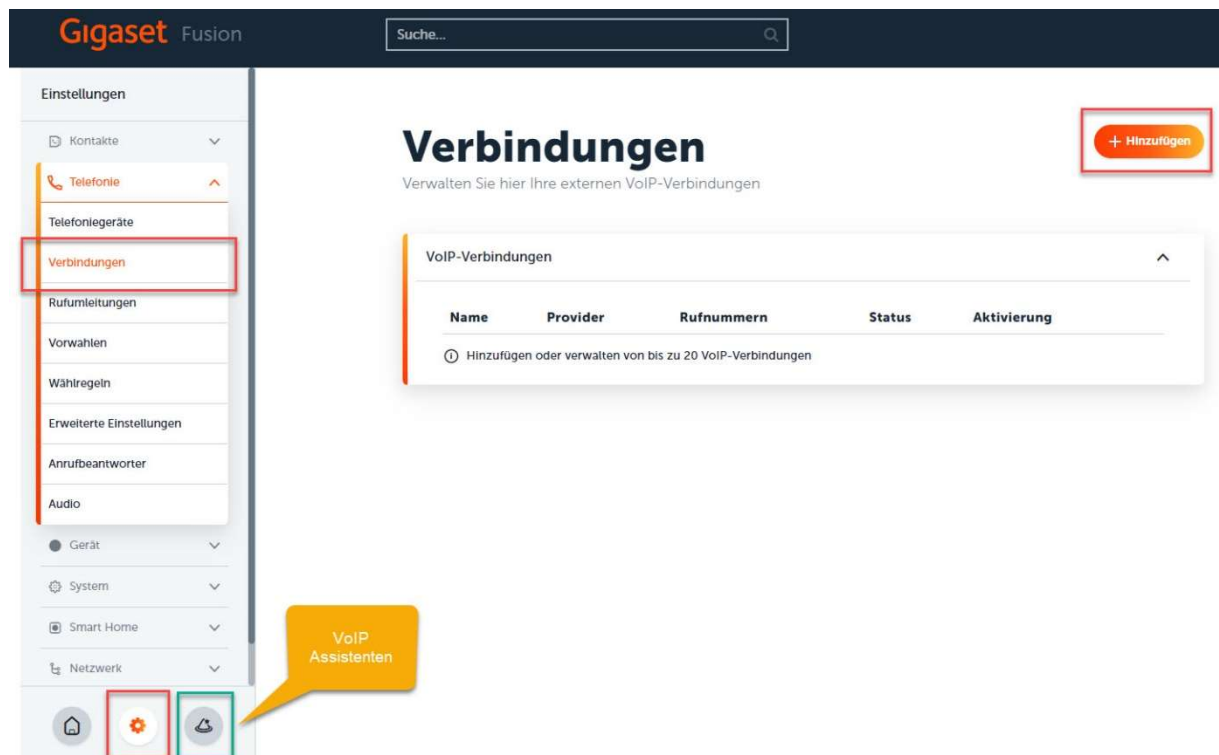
Gigaset Fusion

Suche...

Einstellungen

Kontakte

Telefonie

Telefoniegeräte

Verbindungen

Rufumleitungen

Vorwahlen

Wählregeln

Erweiterte Einstellungen

Anrufbeantworter

Audio

Gerät

System

Smart Home

Netzwerk

Verbindungen

Verwalten Sie hier Ihre externen VoIP-Verbindungen

+ Hinzufügen

VoIP-Verbindungen

| Name | Provider | Rufnummern | Status | Aktivierung |
|---|---|---|---|---|

Hinzufügen oder verwalten von bis zu 20 VoIP-Verbindungen

VoIP Assistenten